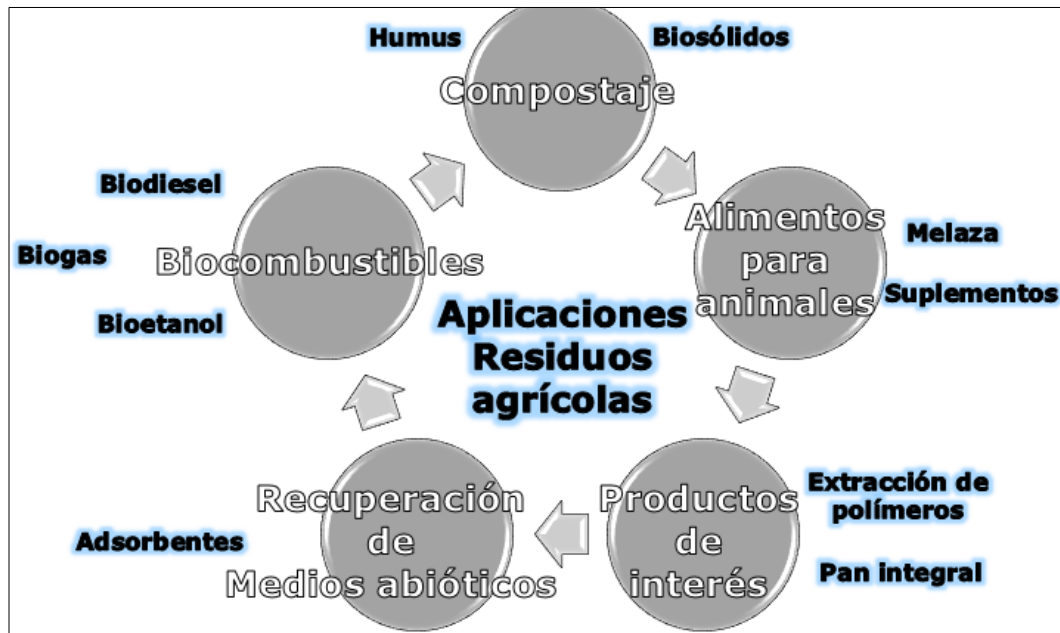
Humus

Biosólidos

Compostaje

Biodiesel

Biogas

Biocombustibles

Bioetanol

Alimentos para animales

Melaza

Suplementos

Aplicaciones Residuos agrícolas

Recuperación de Medios abióticos

Adsorbentes

Productos de interés

Extracción de polímeros

Pan integral